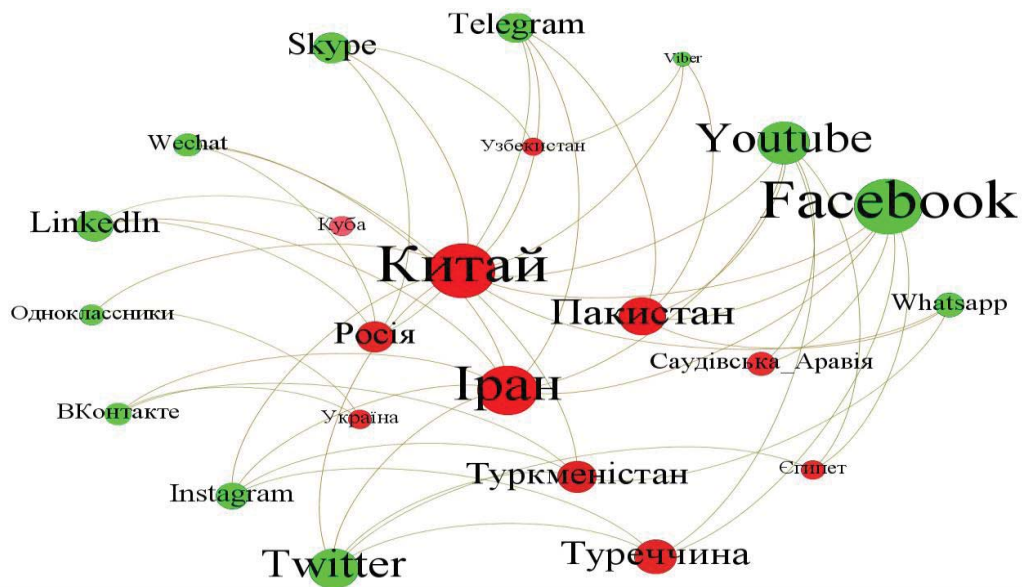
Telegram
Skype
Viber
Wechat
Узбекистан
Youtube
Facebook
LinkedIn
Куба
Китай
Одноклассники
Росія
Пакистан
Whatsapp
Саудівська_Аравія
Іран
ВКонтакте
Україна
Єгипет
Туркменістан
Instagram
Twitter
Туреччина